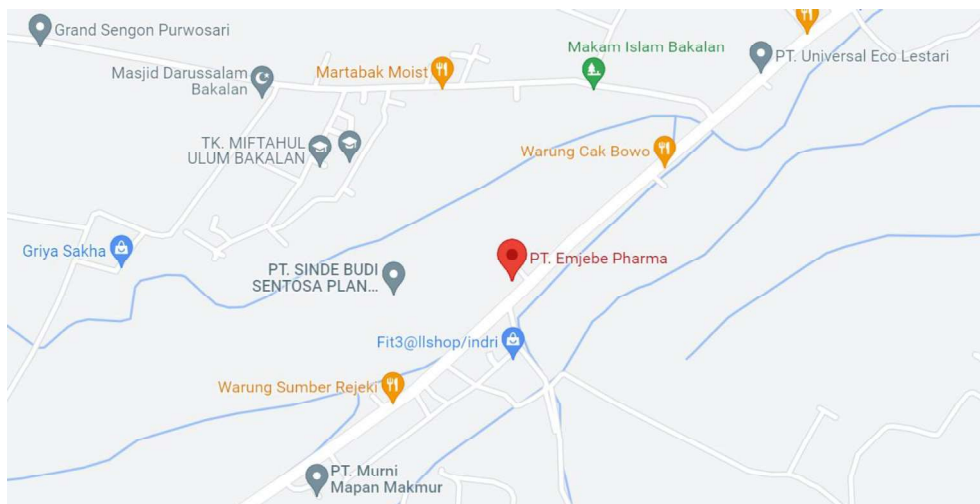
Grand Sengon Purwosari

Masjid Darussalam Bakalan

Martabak Moist

Makam Islam Bakalan

PT. Universal Eco Lestari

TK. MIFTAHUL ULUM BAKALAN

Warung Cak Bowo

Griya Sakha

PT. SINDE BUDI SENTOSA PLAN...

PT. Emjebe Pharma

Fit3@llshop/indri

Warung Sumber Rejeki

PT. Murni Mapan Makmur